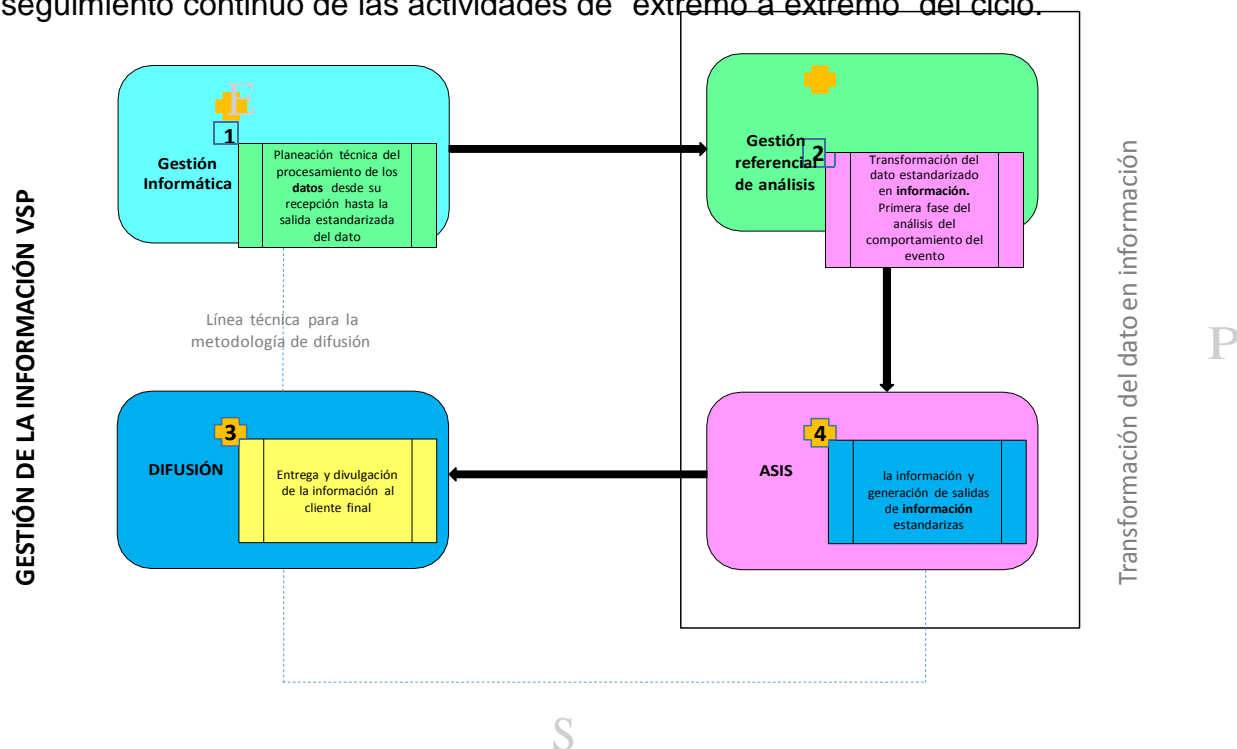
seguimiento continuo de las actividades de "extremo a extremo" del ciclo.

GESTIÓN DE LA INFORMACIÓN VSP

1

Gestión Informática

Planeación técnica del procesamiento de los **datos** desde su recepción hasta la salida estandarizada del dato

Gestión referencial de análisis

2

Transformación del dato estandarizado en **información.** Primera fase del análisis del comportamiento del evento

Línea técnica para la metodología de difusión

3

DIFUSIÓN

Entrega y divulgación de la información al cliente final

4

ASIS

la información y generación de salidas de **información** estandarizas

Transformación del dato en información

P

S